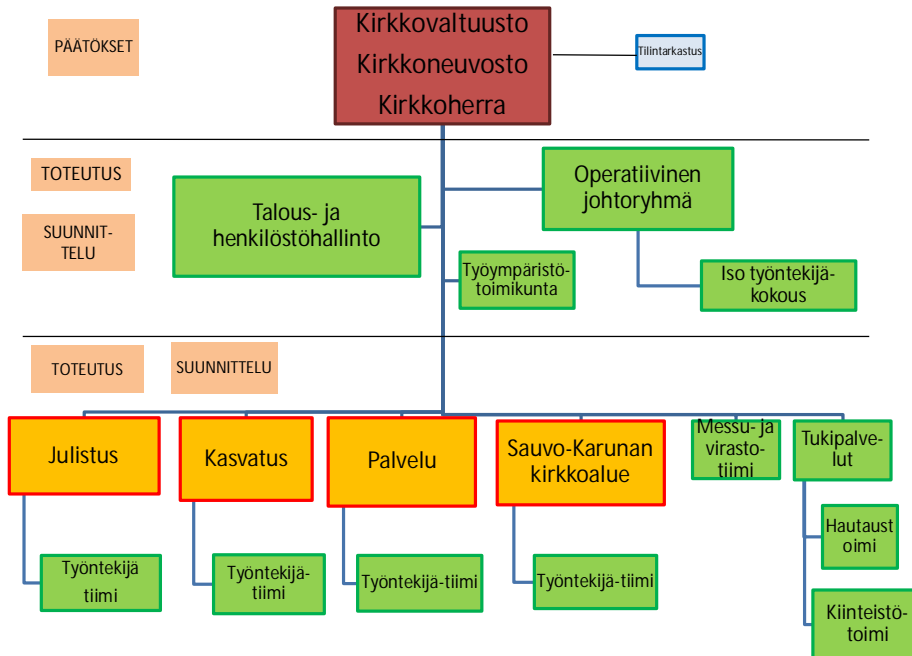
PÄÄTÖKSET

Kirkkovaltuusto
Kirkkoneuvosto
Kirkkoherra

Tilintarkastus

TOTEUTUS

SUUNNITTELU

Talous- ja henkilöstöhallinto

Operatiivinen johtoryhmä

Työympäristötoimikunta

Iso työntekijäkokous

TOTEUTUS

SUUNNITTELU

Julistus

Työntekijä tiimi

Kasvatus

Työntekijätiimi

Palvelu

Työntekijä-tiimi

Sauvo-Karunan kirkkoalue

Työntekijä-tiimi

Messu- ja virastotiimi

Tukipalvelut

Hautaustoimi

Kiinteistötoimi